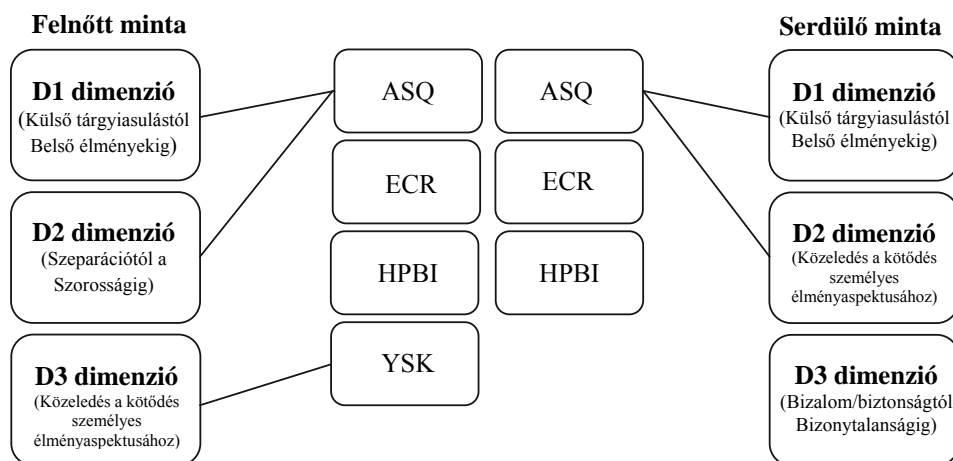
Felnőtt minta

D1 dimenzió
(Külső tárgyiasulástól Belső élményekig)

D2 dimenzió
(Szeparációtól a Szorosságig)

D3 dimenzió
(Közeledés a kötődés személyes élményaspektusához)

ASQ

ECR

HPBI

YSK

ASQ

ECR

HPBI

Serdülő minta

D1 dimenzió
(Külső tárgyiasulástól Belső élményekig)

D2 dimenzió
(Közeledés a kötődés személyes élményaspektusához)

D3 dimenzió
(Bizalom/biztonságtól Bizonytalanságig)